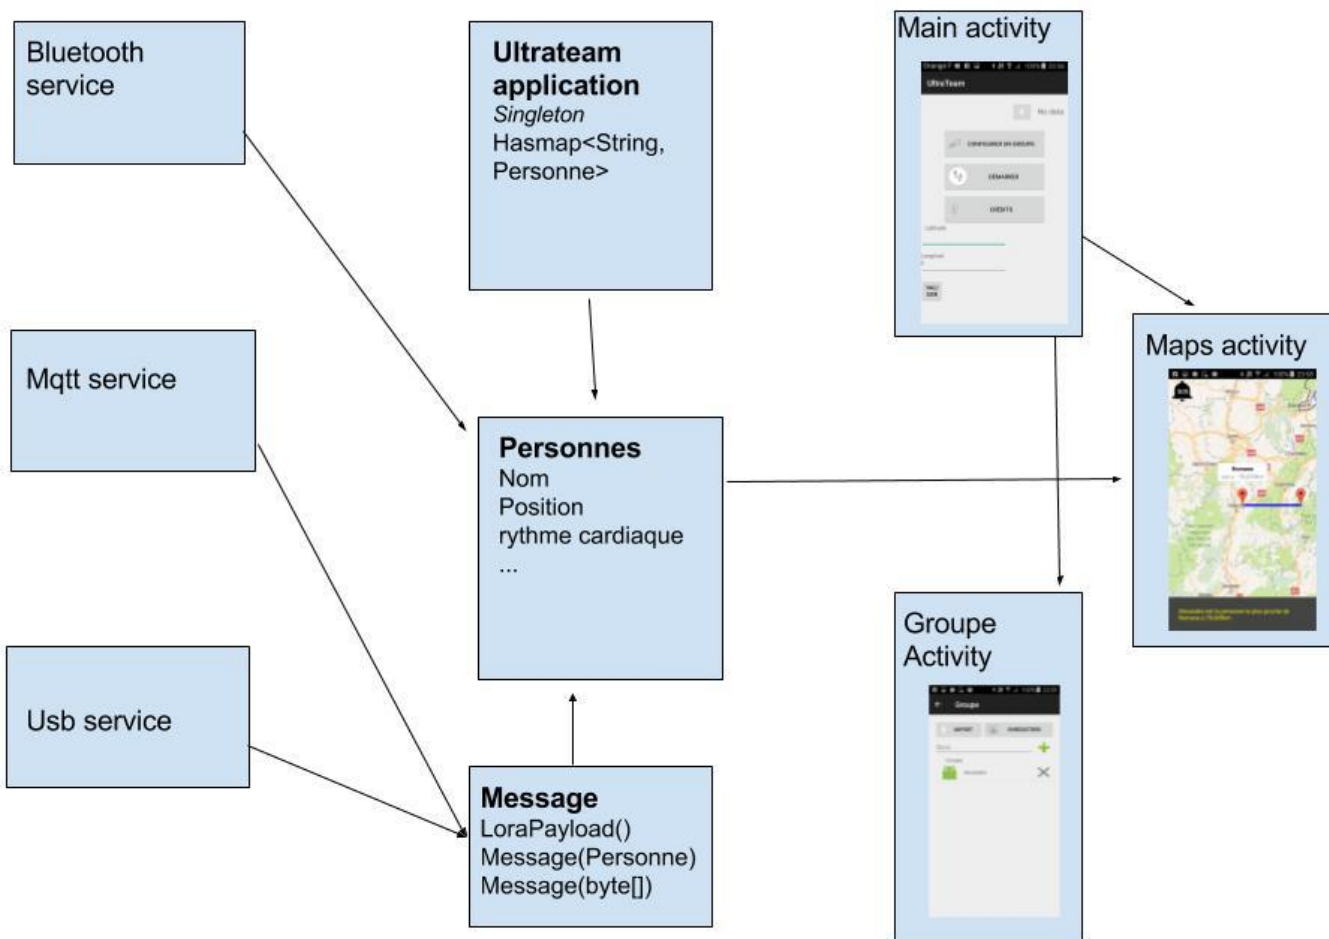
Bluetooth service

Ultrateam application
*Singleton*
Hasmap<String, Personne>

Main activity

UltraTeam

CONFIGURER UN GROUPE

DEMARRER

EVENTS

Maps activity

Mqtt service

Personnes
Nom
Position
rythme cardiaque
...

Groupe Activity

Groupe

Usb service

Message
LoraPayload()
Message(Personne)
Message(byte[])